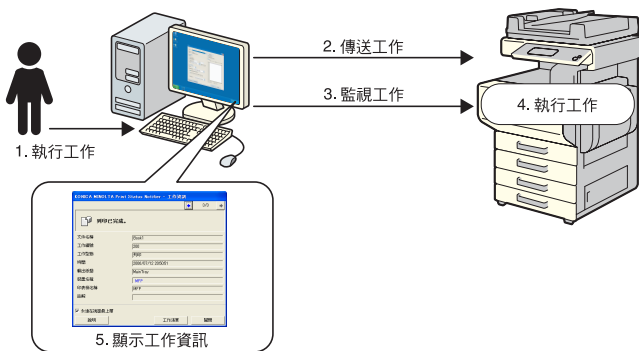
2. 傳送工作

3. 監視工作

4. 執行工作

1. 執行工作

KONICA MINOLTA Print Status Notifier - 工作資訊

0/0

列印已完成。

文件名稱 | 2Good1
工作編號 | 100
工作狀態 | 列印
時間 | 2006/07/12 205201
類型 | MainTray
裝置名稱 | MFP
印表機名稱 | MFP
面頁 |

永遠在頂層顯示上層

說明 | 工作清單 | 關閉

5. 顯示工作資訊